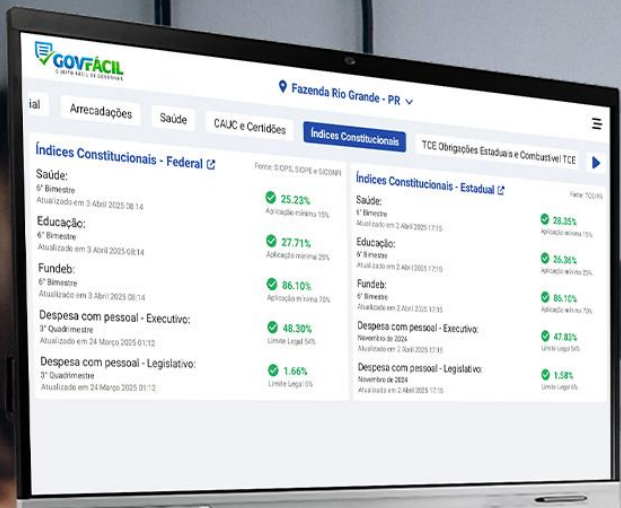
GOVFÁCIL
O JEITO FÁCIL DE GOVERNAR

Fazenda Rio Grande - PR

ial
Arrecadações
Saúde
CAUC e Certidões
Índices Constitucionais
TCE Obrigações Estaduais e Combustível TCE

Índices Constitucionais - Federal
Fonte: SIOPS, SIOPE e SICONFI

Saúde:
6º Bimestre
Atualizado em 3 Abril 2025 08:14
25.23%
Aplicação mínima 15%

Educação:
6º Bimestre
Atualizado em 3 Abril 2025 08:14
27.71%
Aplicação mínima 25%

Fundeb:
6º Bimestre
Atualizado em 3 Abril 2025 08:14
86.10%
Aplicação mínima 70%

Despesa com pessoal - Executivo:
3º Quadrimestre
Atualizado em 24 Março 2025 01:12
48.30%
Limite Legal 54%

Despesa com pessoal - Legislativo:
3º Quadrimestre
Atualizado em 24 Março 2025 01:12
1.66%
Limite Legal 6%

Índices Constitucionais - Estadual
Fonte: TCE-PR

Saúde:
6º Bimestre
Atualizado em 2 Abril 2025 17:15
28.35%
Aplicação mínima 15%

Educação:
6º Bimestre
Atualizado em 2 Abril 2025 17:15
26.36%
Aplicação mínima 25%

Fundeb:
6º Bimestre
Atualizado em 2 Abril 2025 17:15
86.10%
Aplicação mínima 70%

Despesa com pessoal - Executivo:
Novembro de 2024
Atualizado em 2 Abril 2025 17:15
47.83%
Limite Legal 54%

Despesa com pessoal - Legislativo:
Novembro de 2024
Atualizado em 2 Abril 2025 17:15
1.58%
Limite Legal 6%